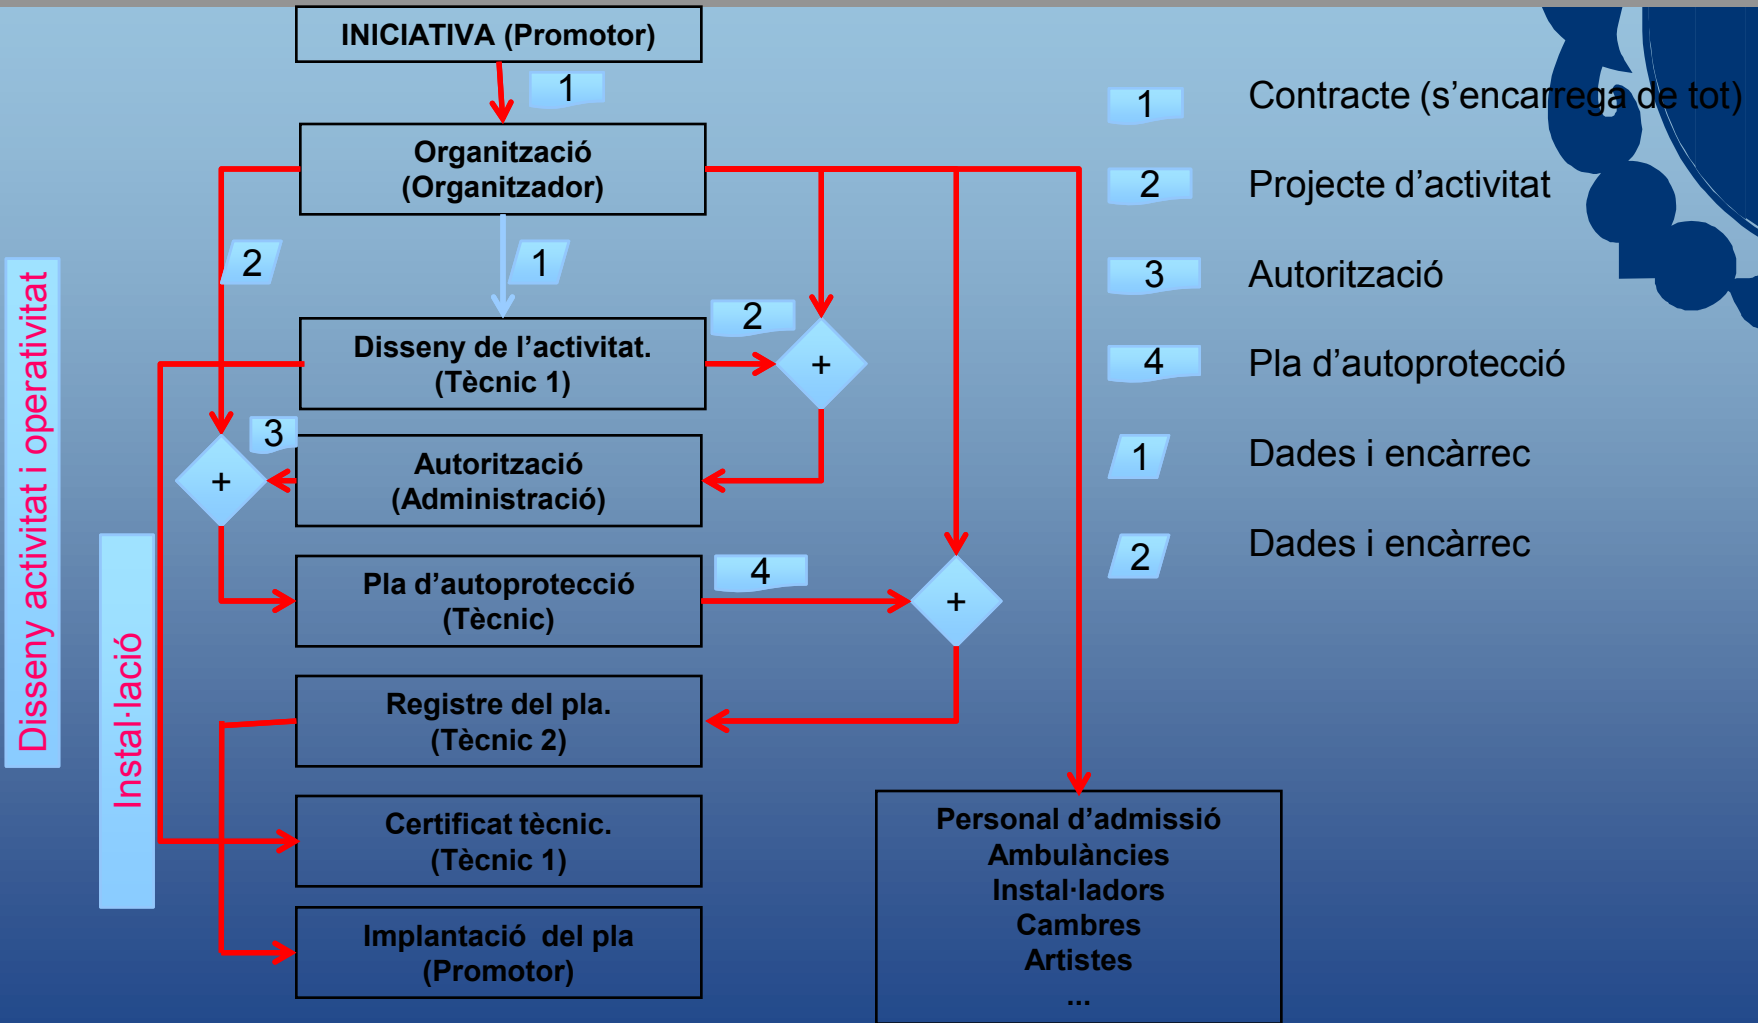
INICIATIVA (Promotor)

1

Organització (Organitzador)

2

1

Disseny de l’activitat. (Tècnic 1)

2

+

3

+

Autorització (Administració)

Pla d’autoprotecció (Tècnic)

4

+

Registre del pla. (Tècnic 2)

Certificat tècnic. (Tècnic 1)

Implantació del pla (Promotor)

Personal d’admissió
Ambulàncies
Instal·ladors
Cambres
Artistes
...

Disseny activitat i operativitat

Instal·lació

1 Contracte (s’encarrega de tot)

2 Projecte d’activitat

3 Autorització

4 Pla d’autoprotecció

1 Dades i encàrrec

2 Dades i encàrrec